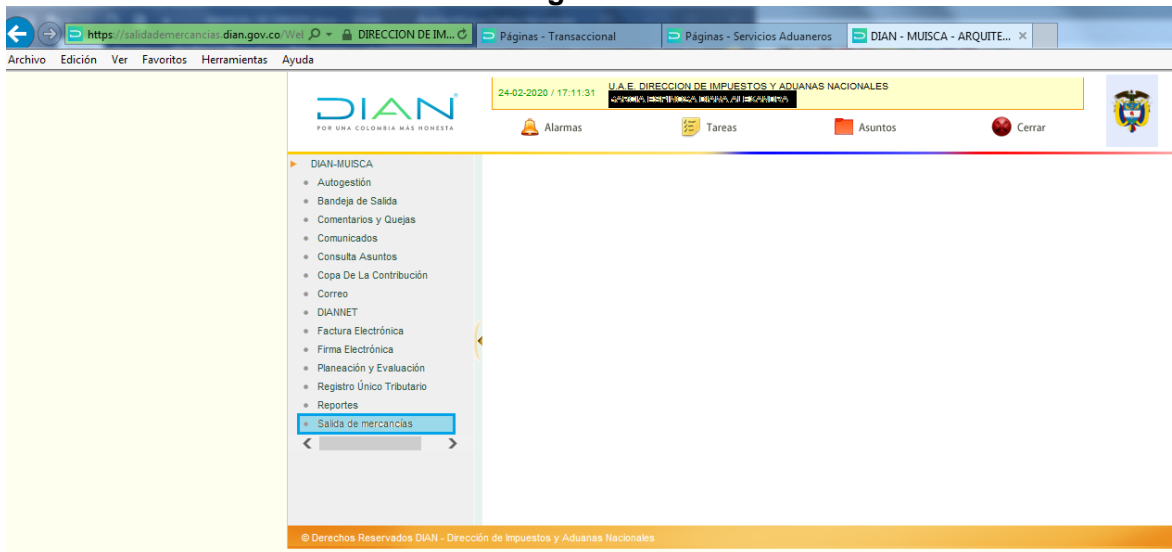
https://salidademercancias.dian.gov.co/Wel
DIRECCION DE IM...
Páginas - Transaccional
Páginas - Servicios Aduaneros
DIAN - MUISCA - ARQUITE...

Archivo Edición Ver Favoritos Herramientas Ayuda

DIAN
POR UNA COLOMBIA MÁS HONESTA

24-02-2020 / 17:11:31
U.A.E. DIRECCION DE IMPUESTOS Y ADUANAS NACIONALES
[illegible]

Alarmas
Tareas
Asuntos
Cerrar

DIAN-MUISCA
Autogestión
Bandeja de Salida
Comentarios y Quejas
Comunicados
Consulta Asuntos
Copa De La Contribución
Correo
DIANNET
Factura Electrónica
Firma Electrónica
Planeación y Evaluación
Registro Único Tributario
Reportes
Salida de mercancias

© Derechos Reservados DIAN - Dirección de Impuestos y Aduanas Nacionales